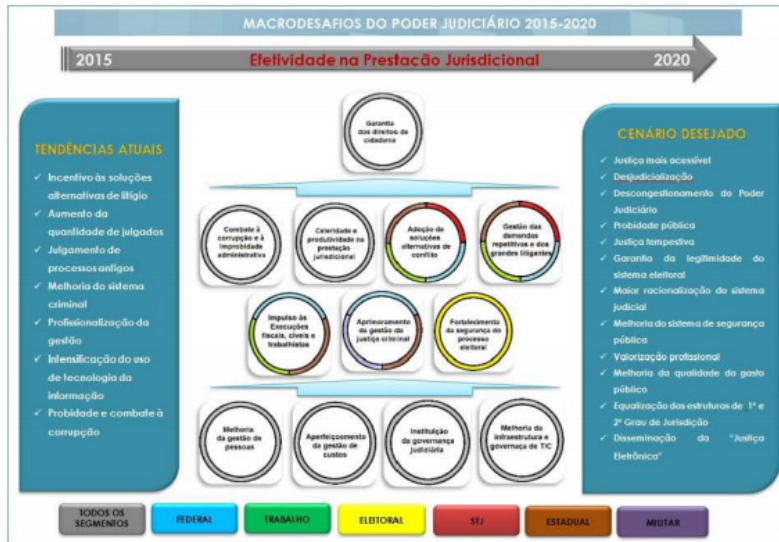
MACRODESAFIOS DO PODER JUDICIÁRIO 2015-2020

2015 Efetividade na Prestação Jurisdicional 2020

TENDÊNCIAS ATUAIS

✓ Incentivo às soluções alternativas de litígio
✓ Aumento da quantidade de julgados
✓ Julgamento de processos antigos
✓ Melhoria do sistema criminal
✓ Profissionalização da gestão
✓ Intensificação do uso de tecnologia da informação
✓ Probidade e combate à corrupção

Garantia dos direitos de cidadania

Combate à corrupção e à improbidade administrativa

Celeridade e produtividade na prestação jurisdicional

Adoção de soluções alternativas de conflito

Gestão das demandas repetitivas e dos grandes litigantes

Impulso às Execuções fiscais, cíveis e trabalhistas

Aprimoramento da gestão da justiça criminal

Fortalecimento da segurança do processo eleitoral

Melhoria da gestão de pessoas

Aperfeiçoamento da gestão de custos

Instituição da governança judiciária

Melhoria da infraestrutura e governança de TIC

CENÁRIO DESEJADO

✓ Justiça mais acessível
✓ Desjudicialização
✓ Descongestionamento do Poder Judiciário
✓ Probidade pública
✓ Justiça tempestiva
✓ Garantia da legitimidade do sistema eleitoral
✓ Maior racionalização do sistema judicial
✓ Melhoria do sistema de segurança pública
✓ Valorização profissional
✓ Melhoria da qualidade do gasto público
✓ Equalização das estruturas de 1º e 2º Grau de Jurisdição
✓ Disseminação da "Justiça Eletrônica"

TODOS OS SEGMENTOS | FEDERAL | TRABALHO | ELEITORAL | STJ | ESTADUAL | MILITAR